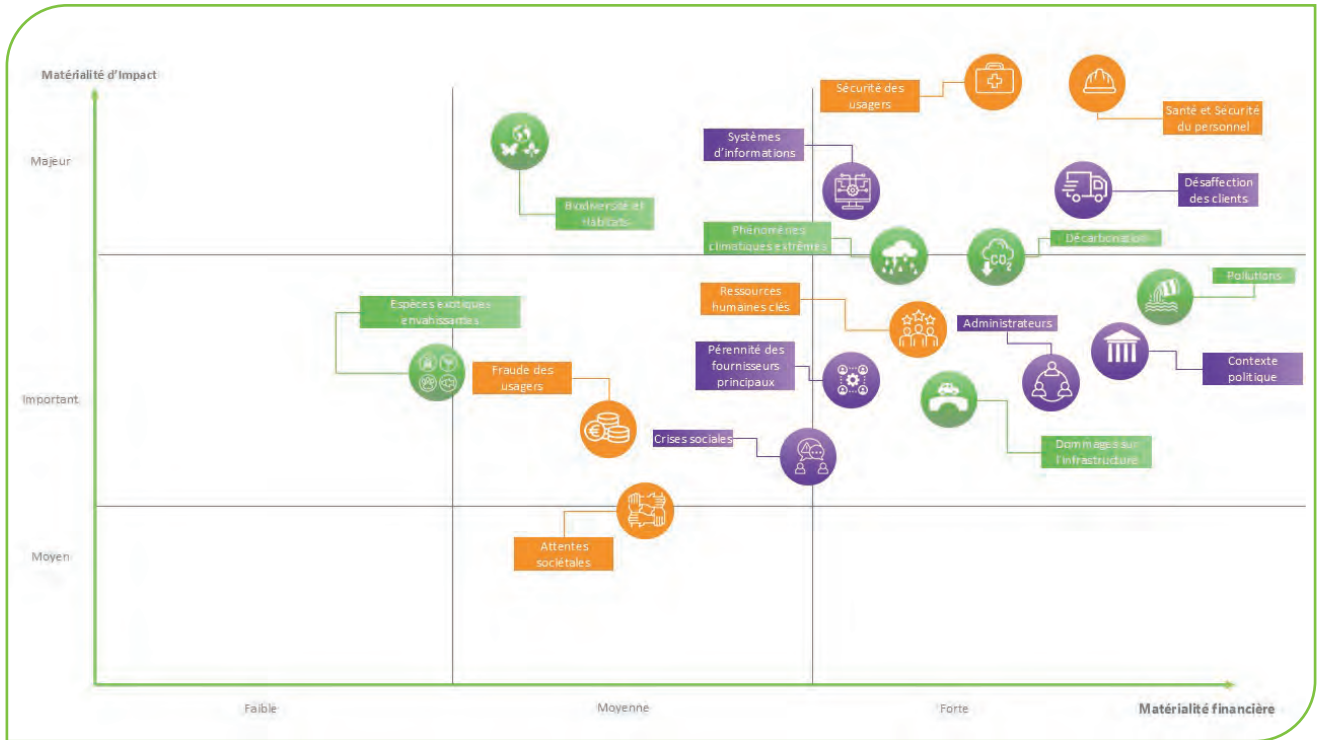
Matérialité d'Impact

Majeur

Important

Moyen

Sécurité des usagers

Santé et Sécurité du personnel

Systèmes d'informations

Biodiversité et Habitats

Désaffection des clients

Phénomènes climatiques extrêmes

Décarbonation

Ressources humaines clés

Pollutions

Espèces exotiques envahissantes

Administrateurs

Pérennité des fournisseurs principaux

Contexte politique

Fraude des usagers

Crises sociales

Dommages sur l'infrastructure

Attentes sociétales

Faible

Moyenne

Forte

Matérialité financière